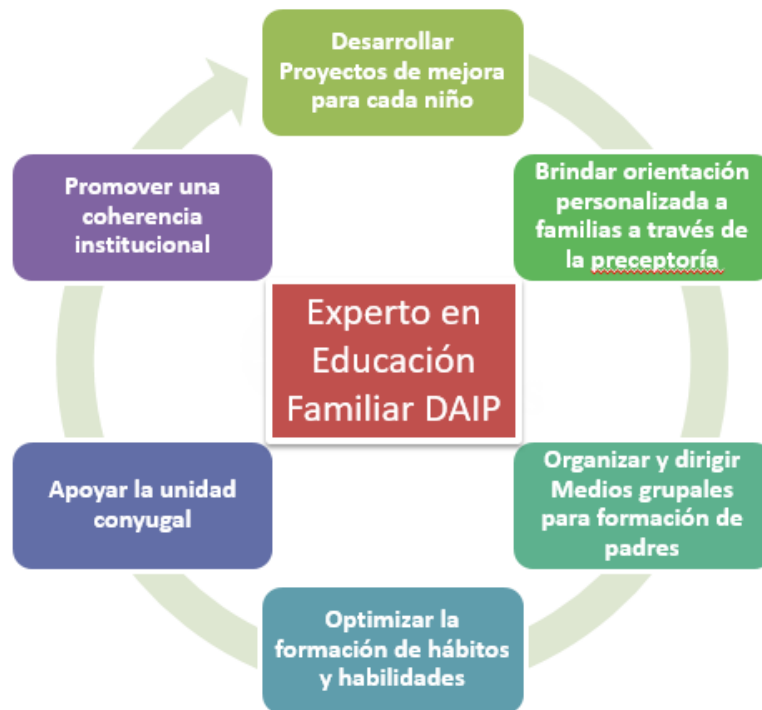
Desarrollar Proyectos de mejora para cada niño

Brindar orientación personalizada a familias a través de la preceptoría

Organizar y dirigir Medios grupales para formación de padres

Optimizar la formación de hábitos y habilidades

Apoyar la unidad conyugal

Promover una coherencia institucional

Experto en Educación Familiar DAIP